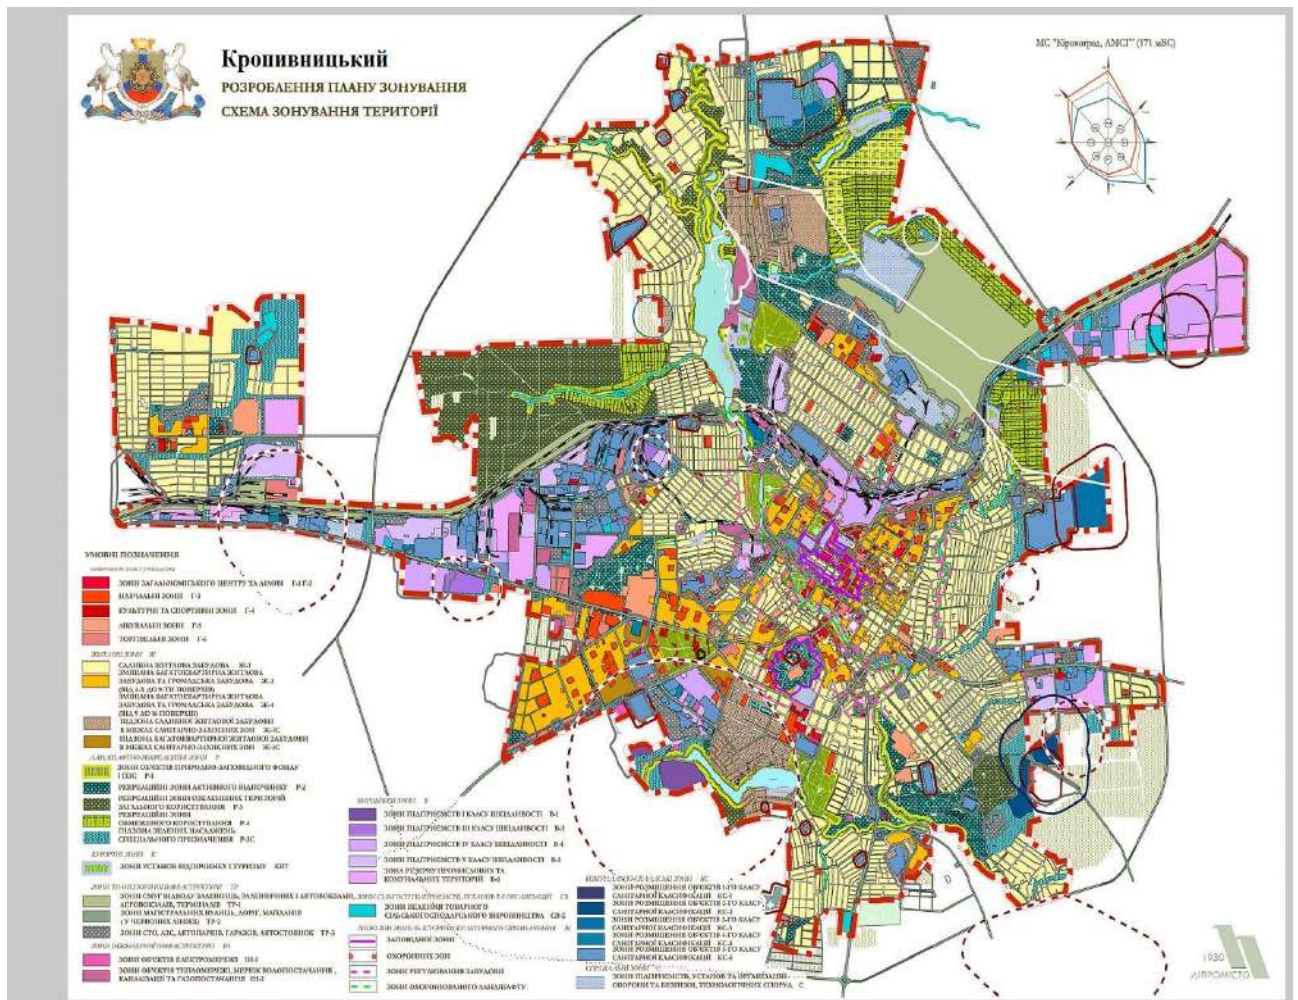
Кропивницький
РОЗРОБЛЕННЯ ПЛАНУ ЗОНУВАННЯ
СХЕМА ЗОНУВАННЯ ТЕРИТОРІЇ

МС "Кіровоград, АМСЦ" (171 мБС)

УМОВНІ ПОЗНАЧЕННЯ
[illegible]
ЗОНИ ЗАГАЛЬНОМІСЬКОГО ЦЕНТРУ ТА ЦЕНТРИ Г-1 Г-2
НАВЧАЛЬНІ ЗОНИ Г-3
КУЛЬТУРНІ ТА СПОРТИВНІ ЗОНИ Г-4
ЛІКУВАЛЬНІ ЗОНИ Г-5
ТОРГІВЕЛЬНІ ЗОНИ Г-6
ЖИТЛОВІ ЗОНИ Ж
САДИБНА ЖИТЛОВА ЗАБУДОВА Ж-1
ЗМІШАНА БАГАТОКВАРТИРНА ЖИТЛОВА ЗАБУДОВА ТА ГРОМАДСЬКА ЗАБУДОВА Ж-3 (ВІД 4-Х ДО 9-ТИ ПОВЕРХІВ)
ЗМІШАНА БАГАТОКВАРТИРНА ЖИТЛОВА ЗАБУДОВА ТА ГРОМАДСЬКА ЗАБУДОВА Ж-4 (ВІД 9 ДО 16 ПОВЕРХІВ)
ПІДЗОНА САДИБНОЇ ЖИТЛОВОЇ ЗАБУДОВИ В МЕЖАХ САНІТАРНО-ЗАХИСНИХ ЗОН Ж-1С
ПІДЗОНА БАГАТОКВАРТИРНОЇ ЖИТЛОВОЇ ЗАБУДОВИ В МЕЖАХ САНІТАРНО-ЗАХИСНИХ ЗОН Ж-3С
ЛАНДШАФТНО-РЕКРЕАЦІЙНІ ЗОНИ Р
ЗОНИ ОБ'ЄКТІВ ПРИРОДНО-ЗАПОВІДНОГО ФОНДУ І ПЗС Р-1
РЕКРЕАЦІЙНІ ЗОНИ АКТИВНОГО ВІДПОЧИНКУ Р-2
РЕКРЕАЦІЙНІ ЗОНИ ОЗЕЛЕНЕНИХ ТЕРИТОРІЙ ЗАГАЛЬНОГО КОРИСТУВАННЯ Р-3
РЕКРЕАЦІЙНІ ЗОНИ ОБМЕЖЕНОГО КОРИСТУВАННЯ Р-4
ПІДЗОНА ЗЕЛЕНИХ НАСАДЖЕНЬ СПЕЦІАЛЬНОГО ПРИЗНАЧЕННЯ Р-3С
КУРОРТНІ ЗОНИ К
ЗОНИ УСТАНОВ ВІДПОЧИНКУ І ТУРИЗМУ КНТ
ЗОНИ ТРАНСПОРТНОЇ ІНФРАСТРУКТУРИ ТР
ЗОНИ СМУГ ВІДВОДУ ЗАЛІЗНИЦЬ, ЗАЛІЗНИЧНИХ І АВТОВОКЗАЛІВ, АВТОВОКЗАЛІВ, ТЕРМІНАЛІВ ТР-1
ЗОНИ МАГІСТРАЛЬНИХ ВУЛИЦЬ, ДОРІГ, МАГІСТРАЛЕЙ (У ЧЕРВОНИХ ЛІНІЯХ) ТР-2
ЗОНИ СТО, АЗС, АВТОПАРКІВ, ГАРАЖІВ, АВТОСТОЯНОК ТР-3
ЗОНИ ІНЖЕНЕРНОЇ ІНФРАСТРУКТУРИ ІН
ЗОНИ ОБ'ЄКТІВ ЕЛЕКТРОМЕРЕЖІ ІН-1
ЗОНИ ОБ'ЄКТІВ ТЕПЛОМЕРЕЖІ, МЕРЕЖ ВОДОПОСТАЧАННЯ, КАНАЛІЗАЦІЇ ТА ГАЗОПОСТАЧАННЯ ІН-2
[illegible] СВ
ЗОНИ ВЕДЕННЯ ТОВАРНОГО СІЛЬСЬКОГОСПОДАРСЬКОГО ВИРОБНИЦТВА СВ-2
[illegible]
ЗАПОВІДНОЇ ЗОНИ
ОХОРОННИХ ЗОН
ЗОНИ РЕГУЛЮВАННЯ ЗАБУДОВИ
ЗОНИ ОХОРОНЮВАНОГО ЛАНДШАФТУ
ВИРОБНИЧІ ЗОНИ В
ЗОНИ ПІДПРИЄМСТВ І КЛАСУ ШКІДЛИВОСТІ В-1
ЗОНИ ПІДПРИЄМСТВ ІІІ КЛАСУ ШКІДЛИВОСТІ В-3
ЗОНИ ПІДПРИЄМСТВ IV КЛАСУ ШКІДЛИВОСТІ В-4
ЗОНИ ПІДПРИЄМСТВ V КЛАСУ ШКІДЛИВОСТІ В-5
ЗОНА РОЗМІЩЕННЯ ПРОМИСЛОВИХ ТА КОМУНАЛЬНИХ ТЕРИТОРІЙ В-6
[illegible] КС
ЗОНИ РОЗМІЩЕННЯ ОБ'ЄКТІВ 1-ГО КЛАСУ САНІТАРНОЇ КЛАСИФІКАЦІЇ КС-1
ЗОНИ РОЗМІЩЕННЯ ОБ'ЄКТІВ 2-ГО КЛАСУ САНІТАРНОЇ КЛАСИФІКАЦІЇ КС-2
ЗОНИ РОЗМІЩЕННЯ ОБ'ЄКТІВ 3-ГО КЛАСУ САНІТАРНОЇ КЛАСИФІКАЦІЇ КС-3
ЗОНИ РОЗМІЩЕННЯ ОБ'ЄКТІВ 4-ГО КЛАСУ САНІТАРНОЇ КЛАСИФІКАЦІЇ КС-4
ЗОНИ РОЗМІЩЕННЯ ОБ'ЄКТІВ 5-ГО КЛАСУ САНІТАРНОЇ КЛАСИФІКАЦІЇ КС-5
СПЕЦІАЛЬНІ ЗОНИ С
ЗОНИ ПІДПРИЄМСТВ, УСТАНОВ ТА ОРГАНІЗАЦІЙ ОБОРОНИ ТА БЕЗПЕКИ, ТЕХНОЛОГІЧНИХ СПОРУД С

1930
ДІПРОМІСТО